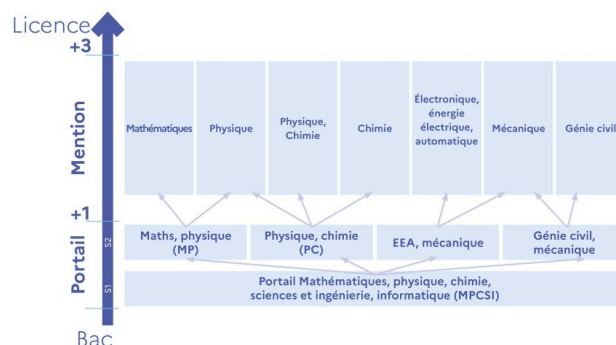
Licence
+3

Mention

Mathématiques | Physique | Physique, Chimie | Chimie | Électronique, énergie électrique, automatique | Mécanique | Génie civil

+1

Portail

S2

Maths, physique (MP) | Physique, chimie (PC) | EEA, mécanique | Génie civil, mécanique

S1

Portail Mathématiques, physique, chimie, sciences et ingénierie, informatique (MPCSI)

Bac